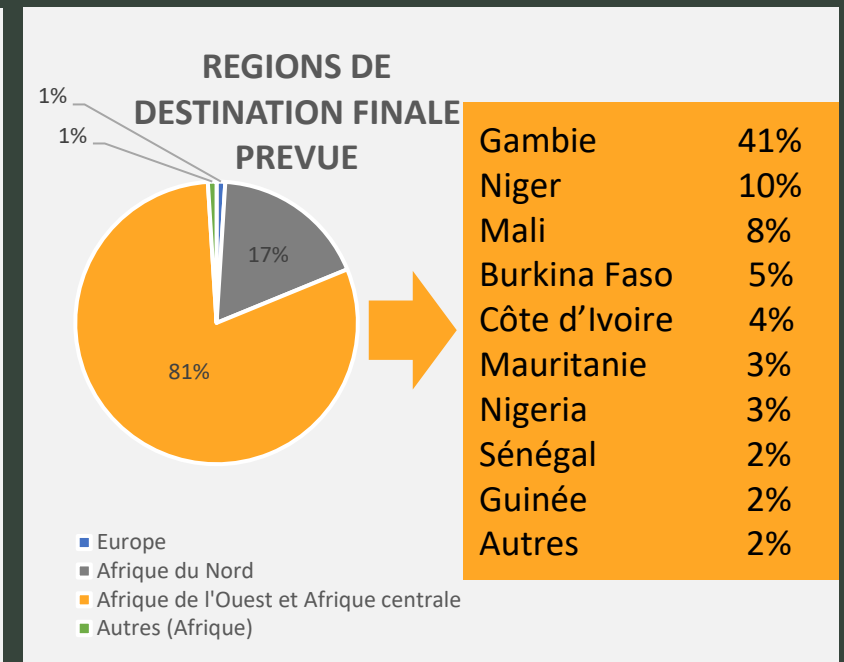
REGIONS DE DESTINATION FINALE PREVUE

1%
1%
17%
81%

| Gambie | 41% |
|---|---|
| Niger | 10% |
| Mali | 8% |
| Burkina Faso | 5% |
| Côte d'Ivoire | 4% |
| Mauritanie | 3% |
| Nigeria | 3% |
| Sénégal | 2% |
| Guinée | 2% |
| Autres | 2% |

Europe
Afrique du Nord
Afrique de l'Ouest et Afrique centrale
Autres (Afrique)